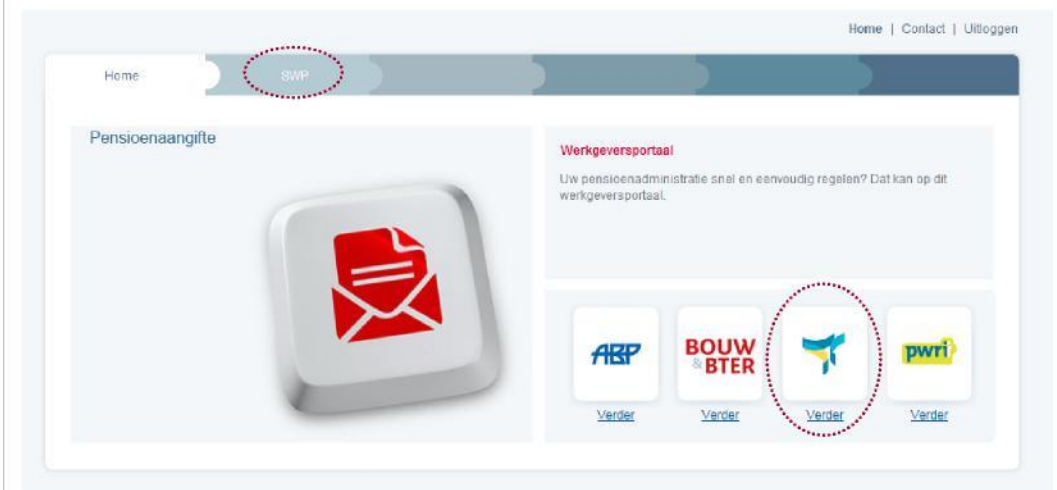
Home | Contact | Uitloggen

Home
SWP

Pensioenaangifte

Werkgeversportaal

Uw pensioenadministratie snel en eenvoudig regelen? Dat kan op dit werkgeversportaal.

ABP
Verder

BOUW & BTER
Verder

Verder

pwri
Verder